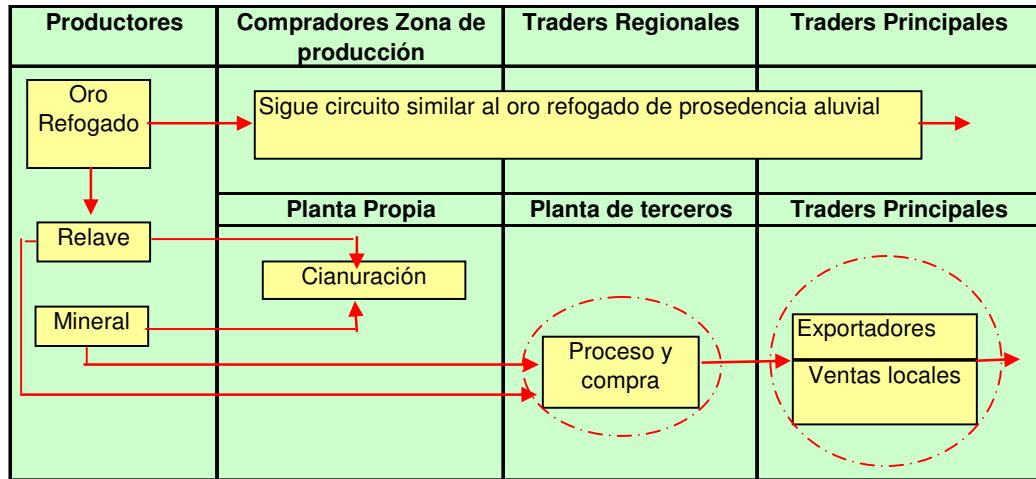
| Productores | Compradores Zona de producción | Traders Regionales | Traders Principales |
|---|---|---|---|

Oro Refogado

Sigue circuito similar al oro refogado de prosedencia aluvial

| Planta Propia | Planta de terceros | Traders Principales |
|---|---|---|

Relave

Cianuración

Mineral

Proceso y compra

Exportadores

Ventas locales